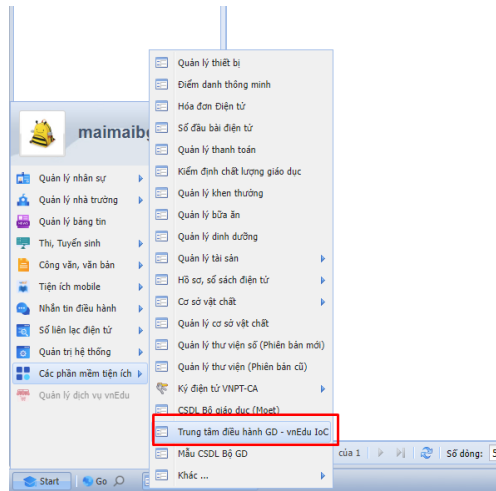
maimaibg

Quản lý nhân sự
Quản lý nhà trường
Quản lý bảng tin
Thi, Tuyển sinh
Công văn, văn bản
Tiện ích mobile
Nhắn tin điều hành
Sổ liên lạc điện tử
Quản trị hệ thống
Các phần mềm tiện ích
Quản lý dịch vụ vnEdu

Quản lý thiết bị
Điểm danh thông minh
Hóa đơn Điện tử
Sổ đầu bài điện tử
Quản lý thanh toán
Kiểm định chất lượng giáo dục
Quản lý khen thưởng
Quản lý bữa ăn
Quản lý dinh dưỡng
Quản lý tài sản
Hồ sơ, sổ sách điện tử
Cơ sở vật chất
Quản lý cơ sở vật chất
Quản lý thư viện số (Phiên bản mới)
Quản lý thư viện (Phiên bản cũ)
Ký điện tử VNPT-CA
CSDL Bộ giáo dục (Moet)
Trung tâm điều hành GD - vnEdu IoC
Mẫu CSDL Bộ GD
Khác ...

của 1
Số dòng: 5

Start
Go